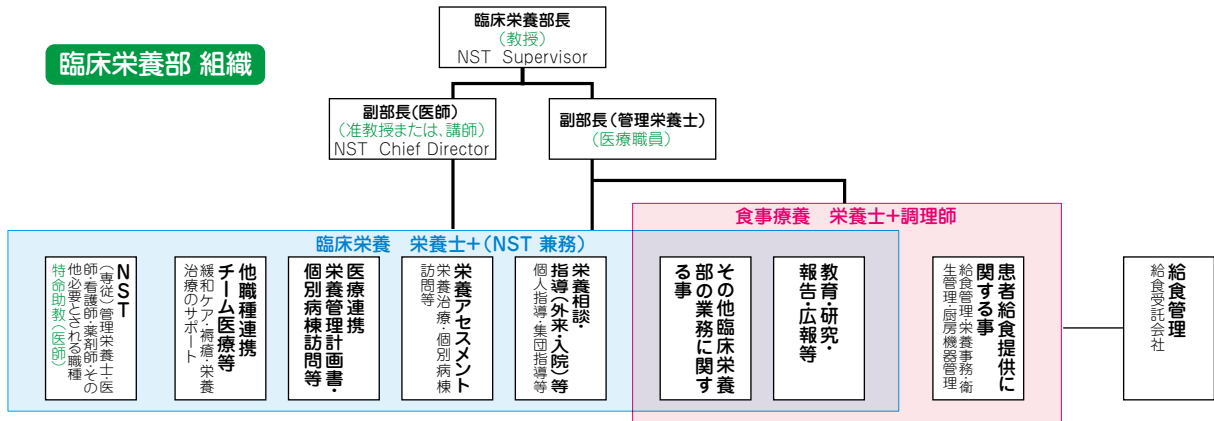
臨床栄養部 組織

臨床栄養部長
（教授）
NST Supervisor

副部長（医師）
（准教授または、講師）
NST Chief Director

副部長（管理栄養士）
（医療職員）

臨床栄養　栄養士＋（NST 兼務）

食事療養　栄養士＋調理師

NST
（専従）管理栄養士医師・看護師・薬剤師・その他必要とされる職種
特命助教（医師）

他職種連携チーム医療等
緩和ケア・褥瘡・栄養治療のサポート

医療連携
栄養管理計画書・個別病棟訪問等

栄養アセスメント
栄養治療・個別病棟訪問等

栄養相談・指導（外来・入院）等
個人指導・集団指導等

その他臨床栄養部の業務に関する事

教育・研究・報告・広報等

患者給食提供に関する事
給食管理栄養事務衛生管理厨房機器管理

給食管理
給食受託会社